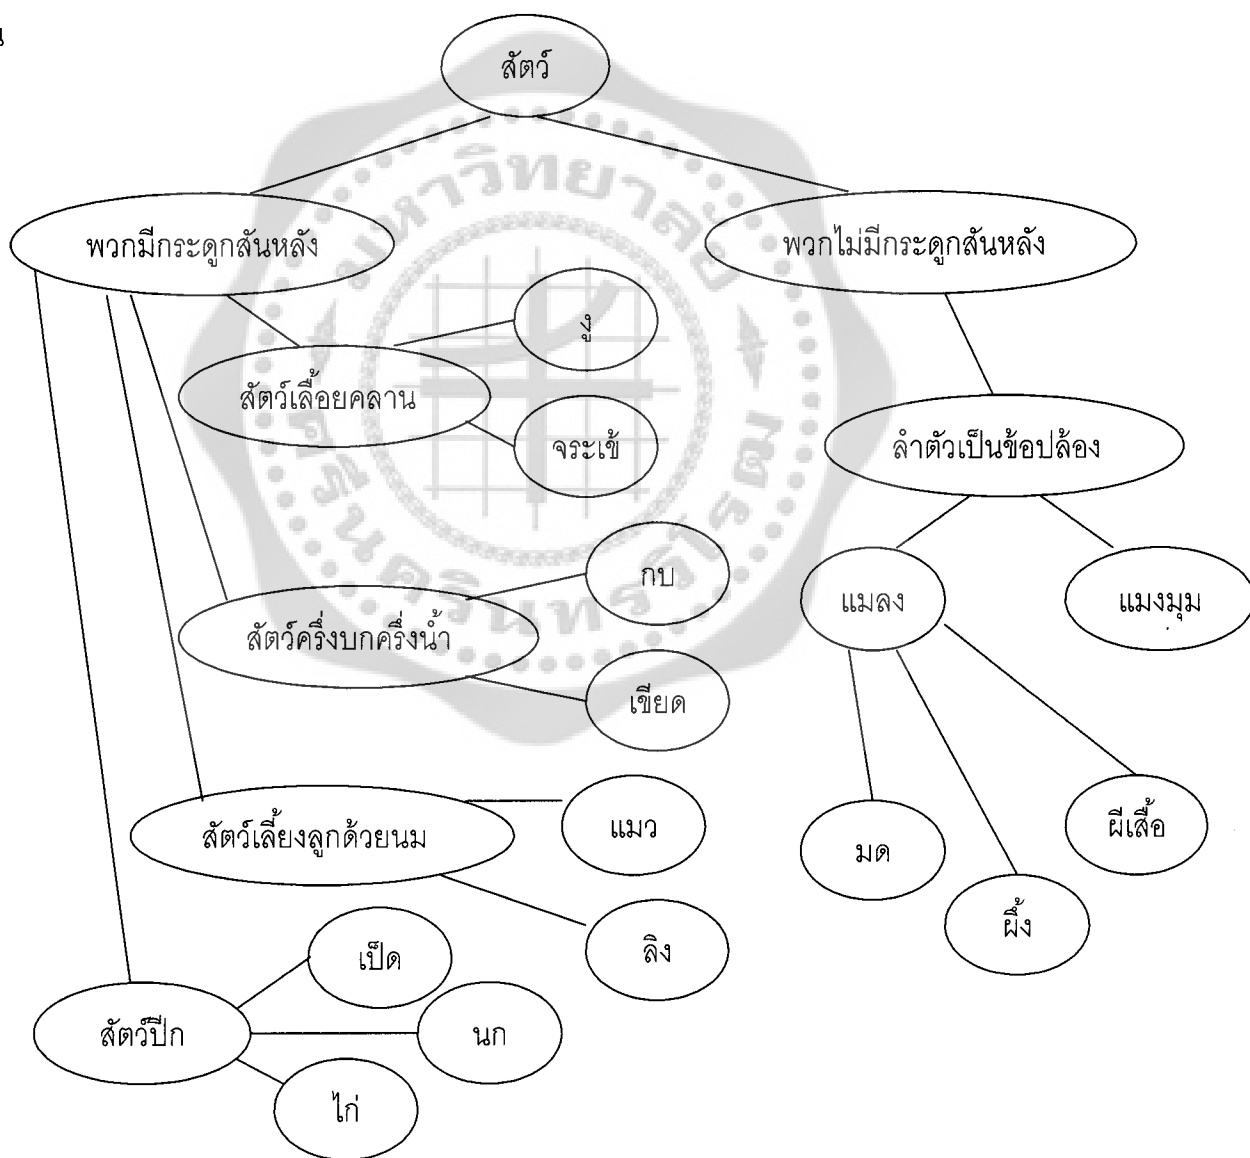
น

สัตว์

พวกมีกระดูกสันหลัง

พวกไม่มีกระดูกสันหลัง

สัตว์เลื้อยคลาน

งู

จระเข้

ลำตัวเป็นข้อปล้อง

สัตว์ครึ่งบกครึ่งน้ำ

กบ

เขียด

แมลง

แมงมุม

สัตว์เลี้ยงลูกด้วยนม

แมว

ลิง

มด

ผึ้ง

ผีเสื้อ

สัตว์ปีก

เป็ด

นก

ไก่